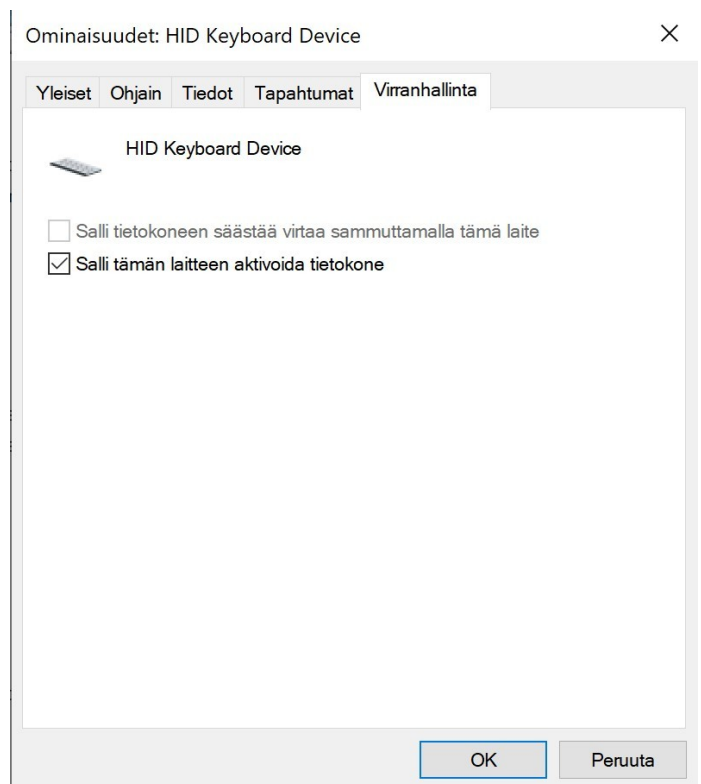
Ominaisuudet: HID Keyboard Device

×

Yleiset Ohjain Tiedot Tapahtumat Virranhallinta

HID Keyboard Device

Salli tietokoneen säästää virtaa sammuttamalla tämä laite

Salli tämän laitteen aktivoida tietokone

OK

Peruuta